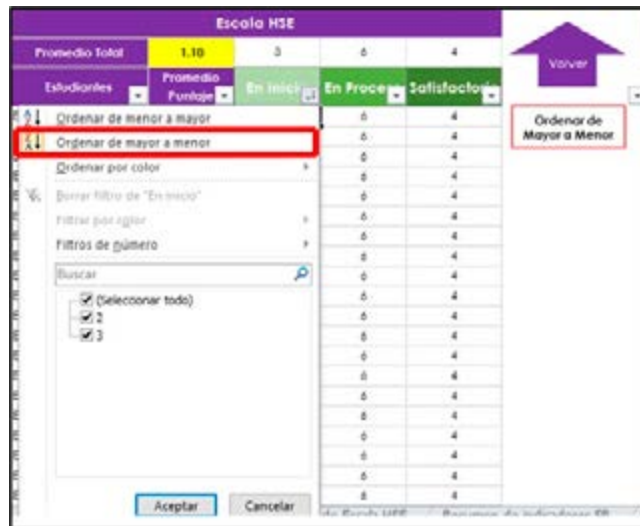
Escala HSE

| Promedio Total | 1.10 | 3 | 6 | 4 |
|---|---|---|---|---|
| Estudiantes | Promedio Puntaje | En Inicio | En Proceso | Satisfactorio |

Volver

Ordenar de Mayor a Menor

Ordenar de menor a mayor
Ordenar de mayor a menor
Ordenar por color
Borrar filtro de "En inicio"
Filtrar por color
Filtros de número
Buscar
(Seleccionar todo)
2
3

6
6
6
6
6
6
6
6
6
6
6
6
6
6
6
6
6
6
6
6
6

4
4
4
4
4
4
4
4
4
4
4
4
4
4
4
4
4
4
4
4
4

Aceptar
Cancelar